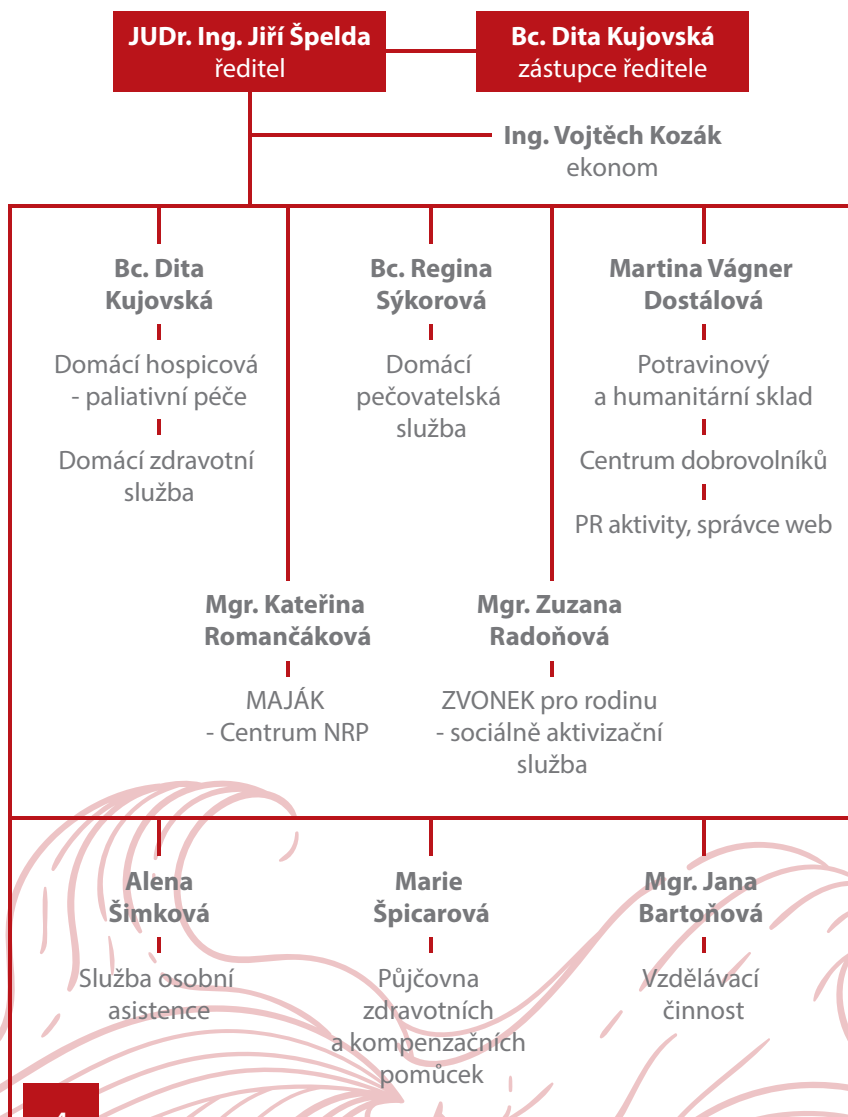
JUDr. Ing. Jiří Špelda
ředitel

Bc. Dita Kujovská
zástupce ředitele

Ing. Vojtěch Kozák
ekonom

Bc. Dita Kujovská

Domácí hospicová - paliativní péče

Domácí zdravotní služba

Bc. Regina Sýkorová

Domácí pečovatelská služba

Martina Vágner Dostálová

Potravinový a humanitární sklad

Centrum dobrovolníků

PR aktivity, správce web

Mgr. Kateřina Romančáková

MAJÁK - Centrum NRP

Mgr. Zuzana Radoňová

ZVONEK pro rodinu - sociálně aktivizační služba

Alena Šimková

Služba osobní asistence

Marie Špicarová

Půjčovna zdravotních a kompenzačních pomůcek

Mgr. Jana Bartoňová

Vzdělávací činnost

4